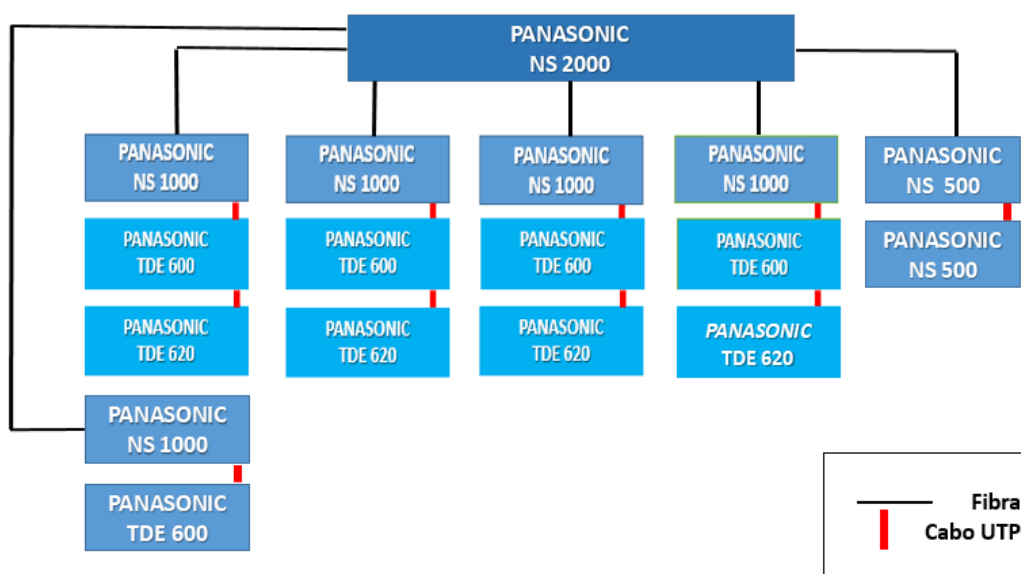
PANASONIC
NS 2000

PANASONIC
NS 1000

PANASONIC
TDE 600

PANASONIC
TDE 620

PANASONIC
NS 1000

PANASONIC
TDE 600

PANASONIC
TDE 620

PANASONIC
NS 1000

PANASONIC
TDE 600

PANASONIC
TDE 620

PANASONIC
NS 1000

PANASONIC
TDE 600

PANASONIC
TDE 620

PANASONIC
NS 500

PANASONIC
NS 500

PANASONIC
NS 1000

PANASONIC
TDE 600

Fibra
Cabo UTP